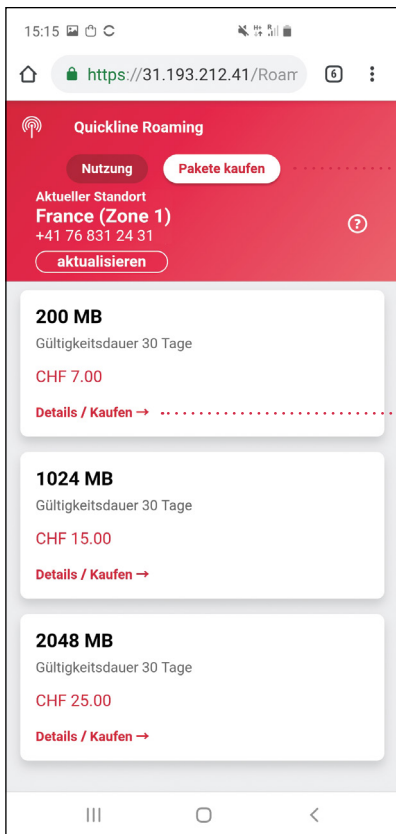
15:15

https://31.193.212.41/Roam

6

Quickline Roaming

Nutzung

Pakete kaufen

Aktueller Standort

France (Zone 1)

+41 76 831 24 31

aktualisieren

200 MB

Gültigkeitsdauer 30 Tage

CHF 7.00

Details / Kaufen →

1024 MB

Gültigkeitsdauer 30 Tage

CHF 15.00

Details / Kaufen →

2048 MB

Gültigkeitsdauer 30 Tage

CHF 25.00

Details / Kaufen →